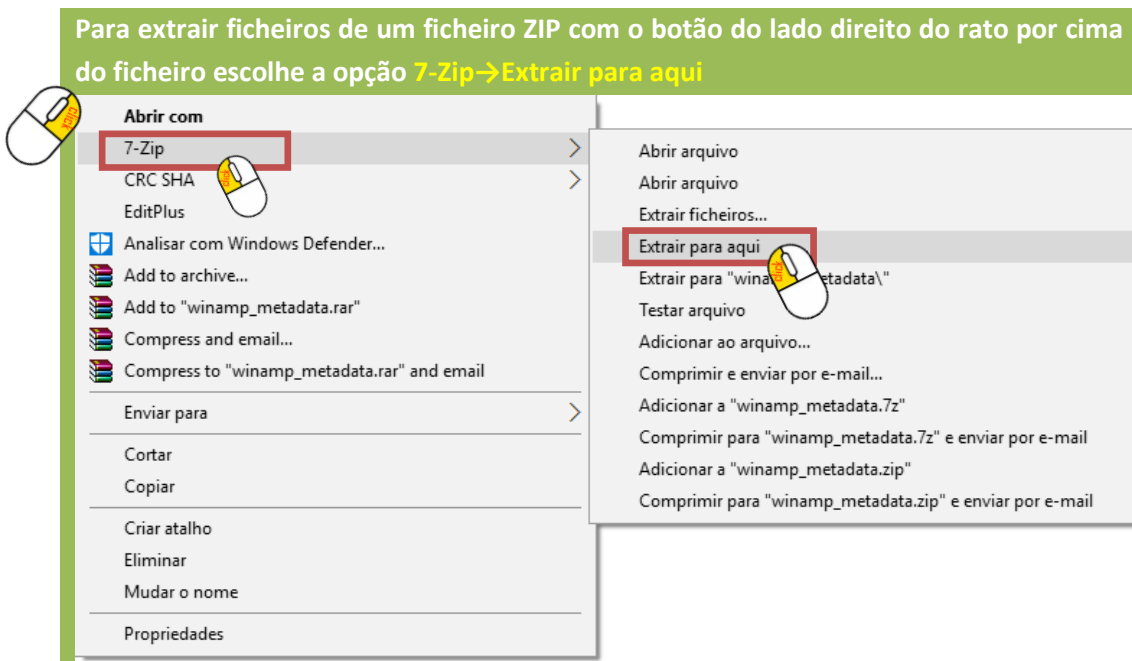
Para extrair ficheiros de um ficheiro ZIP com o botão do lado direito do rato por cima do ficheiro escolhe a opção 7-Zip→Extrair para aqui

click

Abrir com
7-Zip
CRC SHA
EditPlus
Analisar com Windows Defender...
Add to archive...
Add to "winamp_metadata.rar"
Compress and email...
Compress to "winamp_metadata.rar" and email
Enviar para
Cortar
Copiar
Criar atalho
Eliminar
Mudar o nome
Propriedades

click

Abrir arquivo
Abrir arquivo
Extrair ficheiros...
Extrair para aqui
Extrair para "wina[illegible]etadata\"
Testar arquivo
Adicionar ao arquivo...
Comprimir e enviar por e-mail...
Adicionar a "winamp_metadata.7z"
Comprimir para "winamp_metadata.7z" e enviar por e-mail
Adicionar a "winamp_metadata.zip"
Comprimir para "winamp_metadata.zip" e enviar por e-mail

click